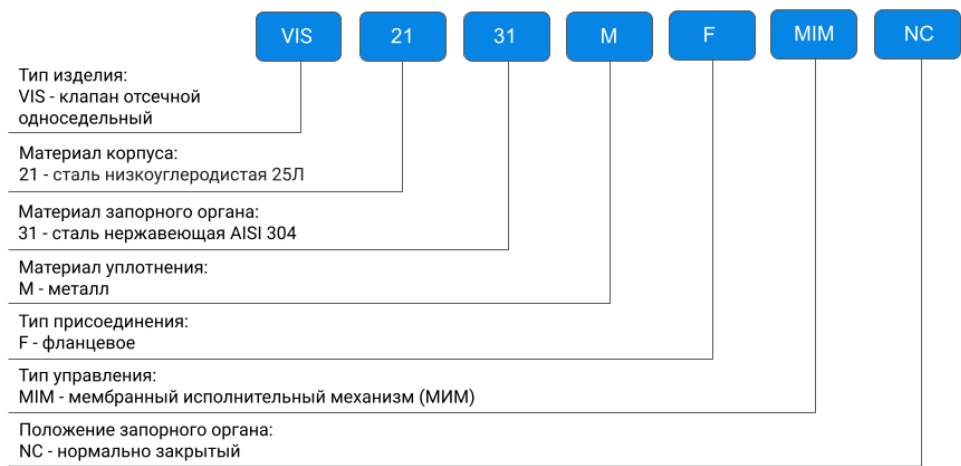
VIS 21 31 M F MIM NC

Тип изделия:
VIS - клапан отсечной односедельный

Материал корпуса:
21 - сталь низкоуглеродистая 25Л

Материал запорного органа:
31 - сталь нержавеющая AISI 304

Материал уплотнения:
M - металл

Тип присоединения:
F - фланцевое

Тип управления:
MIM - мембранный исполнительный механизм (МИМ)

Положение запорного органа:
NC - нормально закрытый